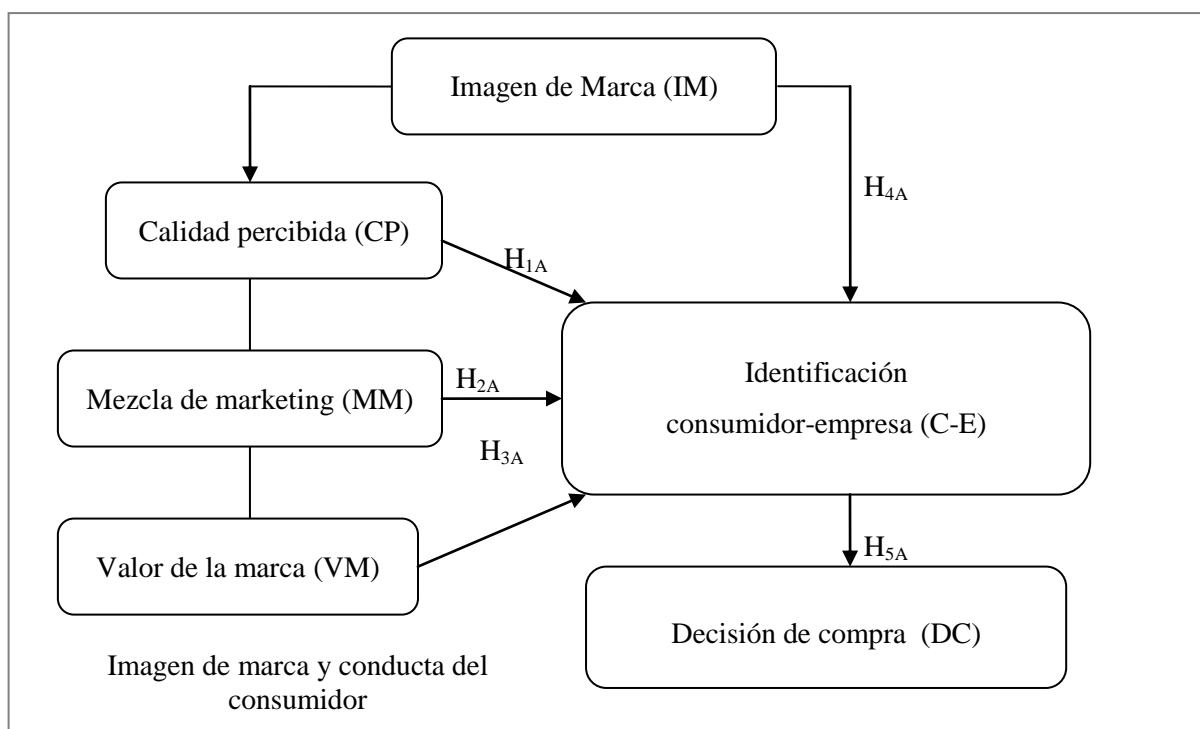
Imagen de Marca (IM)

Calidad percibida (CP)

$H_{4A}$

$H_{1A}$

Mezcla de marketing (MM)

$H_{2A}$

Identificación consumidor-empresa (C-E)

$H_{3A}$

Valor de la marca (VM)

$H_{5A}$

Decisión de compra (DC)

Imagen de marca y conducta del consumidor